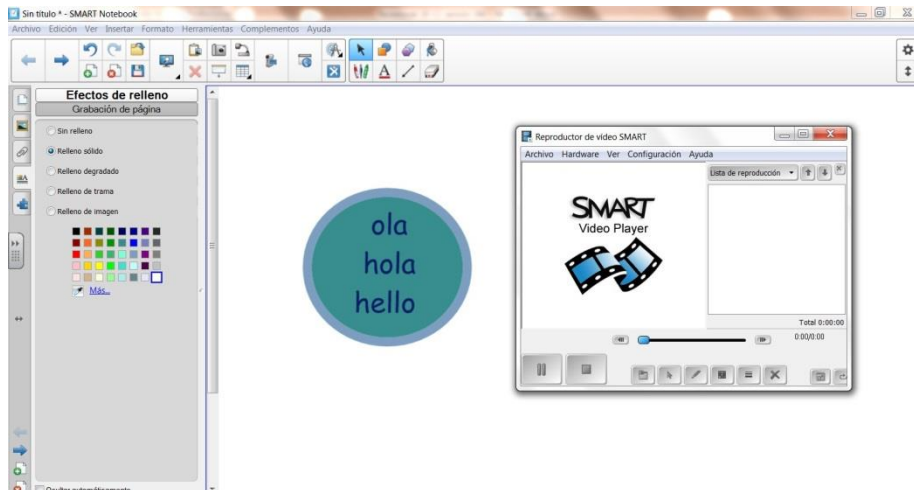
Sin título * - SMART Notebook

Archivo Edición Ver Insertar Formato Herramientas Complementos Ayuda

Efectos de relleno
Grabación de página

Sin relleno
Relleno sólido
Relleno degradado
Relleno de trama
Relleno de imagen

Más...

Ocultar automáticamente

ola
hola
hello

Reproductor de vídeo SMART
Archivo Hardware Ver Configuración Ayuda
Lista de reproducción
SMART
Video Player
Total 0:00:00
0:00/0:00